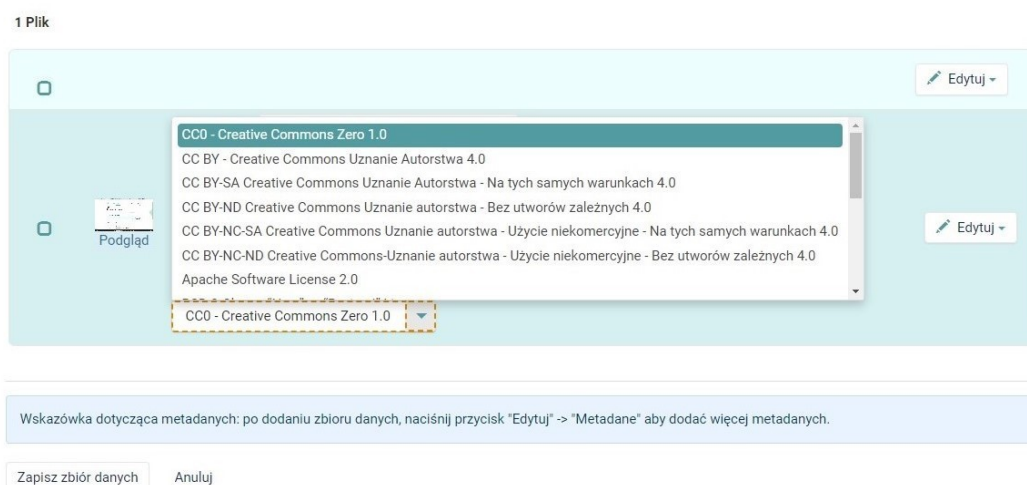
1 Plik

Edytuj

CC0 - Creative Commons Zero 1.0
CC BY - Creative Commons Uznanie Autorstwa 4.0
CC BY-SA Creative Commons Uznanie Autorstwa - Na tych samych warunkach 4.0
CC BY-ND Creative Commons Uznanie autorstwa - Bez utworów zależnych 4.0
CC BY-NC-SA Creative Commons Uznanie autorstwa - Użycie niekomercyjne - Na tych samych warunkach 4.0
CC BY-NC-ND Creative Commons-Uznanie autorstwa - Użycie niekomercyjne - Bez utworów zależnych 4.0
Apache Software License 2.0

Podgląd

Edytuj

CC0 - Creative Commons Zero 1.0

Wskazówka dotycząca metadanych: po dodaniu zbioru danych, naciśnij przycisk "Edytuj" -> "Metadane" aby dodać więcej metadanych.

Zapisz zbiór danych

Anuluj